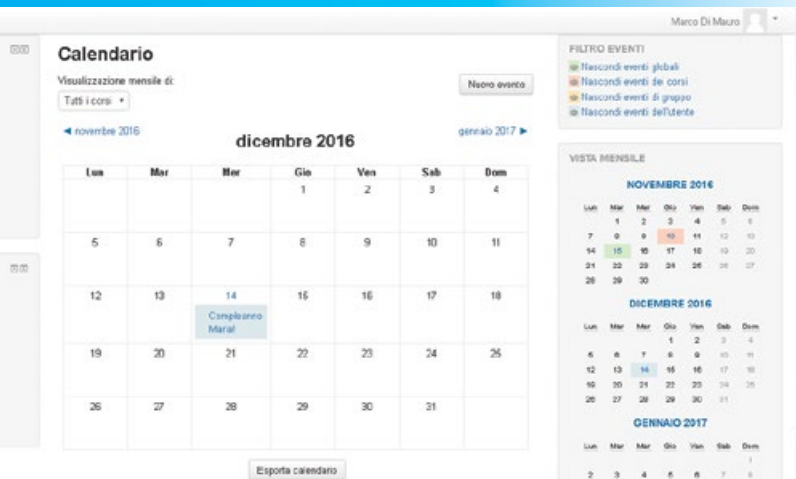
Marco Di Mauro

Calendario

Visualizzazione mensile di:

Tutti i corsi

Nuovo evento

◄ novembre 2016

dicembre 2016

gennaio 2017 ►

| Lun | Mar | Mer | Gio | Ven | Sab | Dom |
|---|---|---|---|---|---|---|
| | | | 1 | 2 | 3 | 4 |
| 5 | 6 | 7 | 8 | 9 | 10 | 11 |
| 12 | 13 | 14 Compleanno Mara! | 15 | 16 | 17 | 18 |
| 19 | 20 | 21 | 22 | 23 | 24 | 25 |
| 26 | 27 | 28 | 29 | 30 | 31 | |

Esporta calendario

FILTRO EVENTI

Nascondi eventi globali

Nascondi eventi de corsi

Nascondi eventi di gruppo

Nascondi eventi dell'utente

VISTA MENSILE

NOVEMBRE 2016

| Lun | Mar | Mer | Gio | Ven | Sab | Dom |
|---|---|---|---|---|---|---|
| | 1 | 2 | 3 | 4 | 5 | 6 |
| 7 | 8 | 9 | 10 | 11 | 12 | 13 |
| 14 | 15 | 16 | 17 | 18 | 19 | 20 |
| 21 | 22 | 23 | 24 | 25 | 26 | 27 |
| 28 | 29 | 30 | | | | |

DICEMBRE 2016

| Lun | Mar | Mer | Gio | Ven | Sab | Dom |
|---|---|---|---|---|---|---|
| | | | 1 | 2 | 3 | 4 |
| 5 | 6 | 7 | 8 | 9 | 10 | 11 |
| 12 | 13 | 14 | 15 | 16 | 17 | 18 |
| 19 | 20 | 21 | 22 | 23 | 24 | 25 |
| 26 | 27 | 28 | 29 | 30 | 31 | |

GENNAIO 2017

| Lun | Mar | Mer | Gio | Ven | Sab | Dom |
|---|---|---|---|---|---|---|
| | | | | | | 1 |
| 2 | 3 | 4 | 5 | 6 | 7 | 8 |